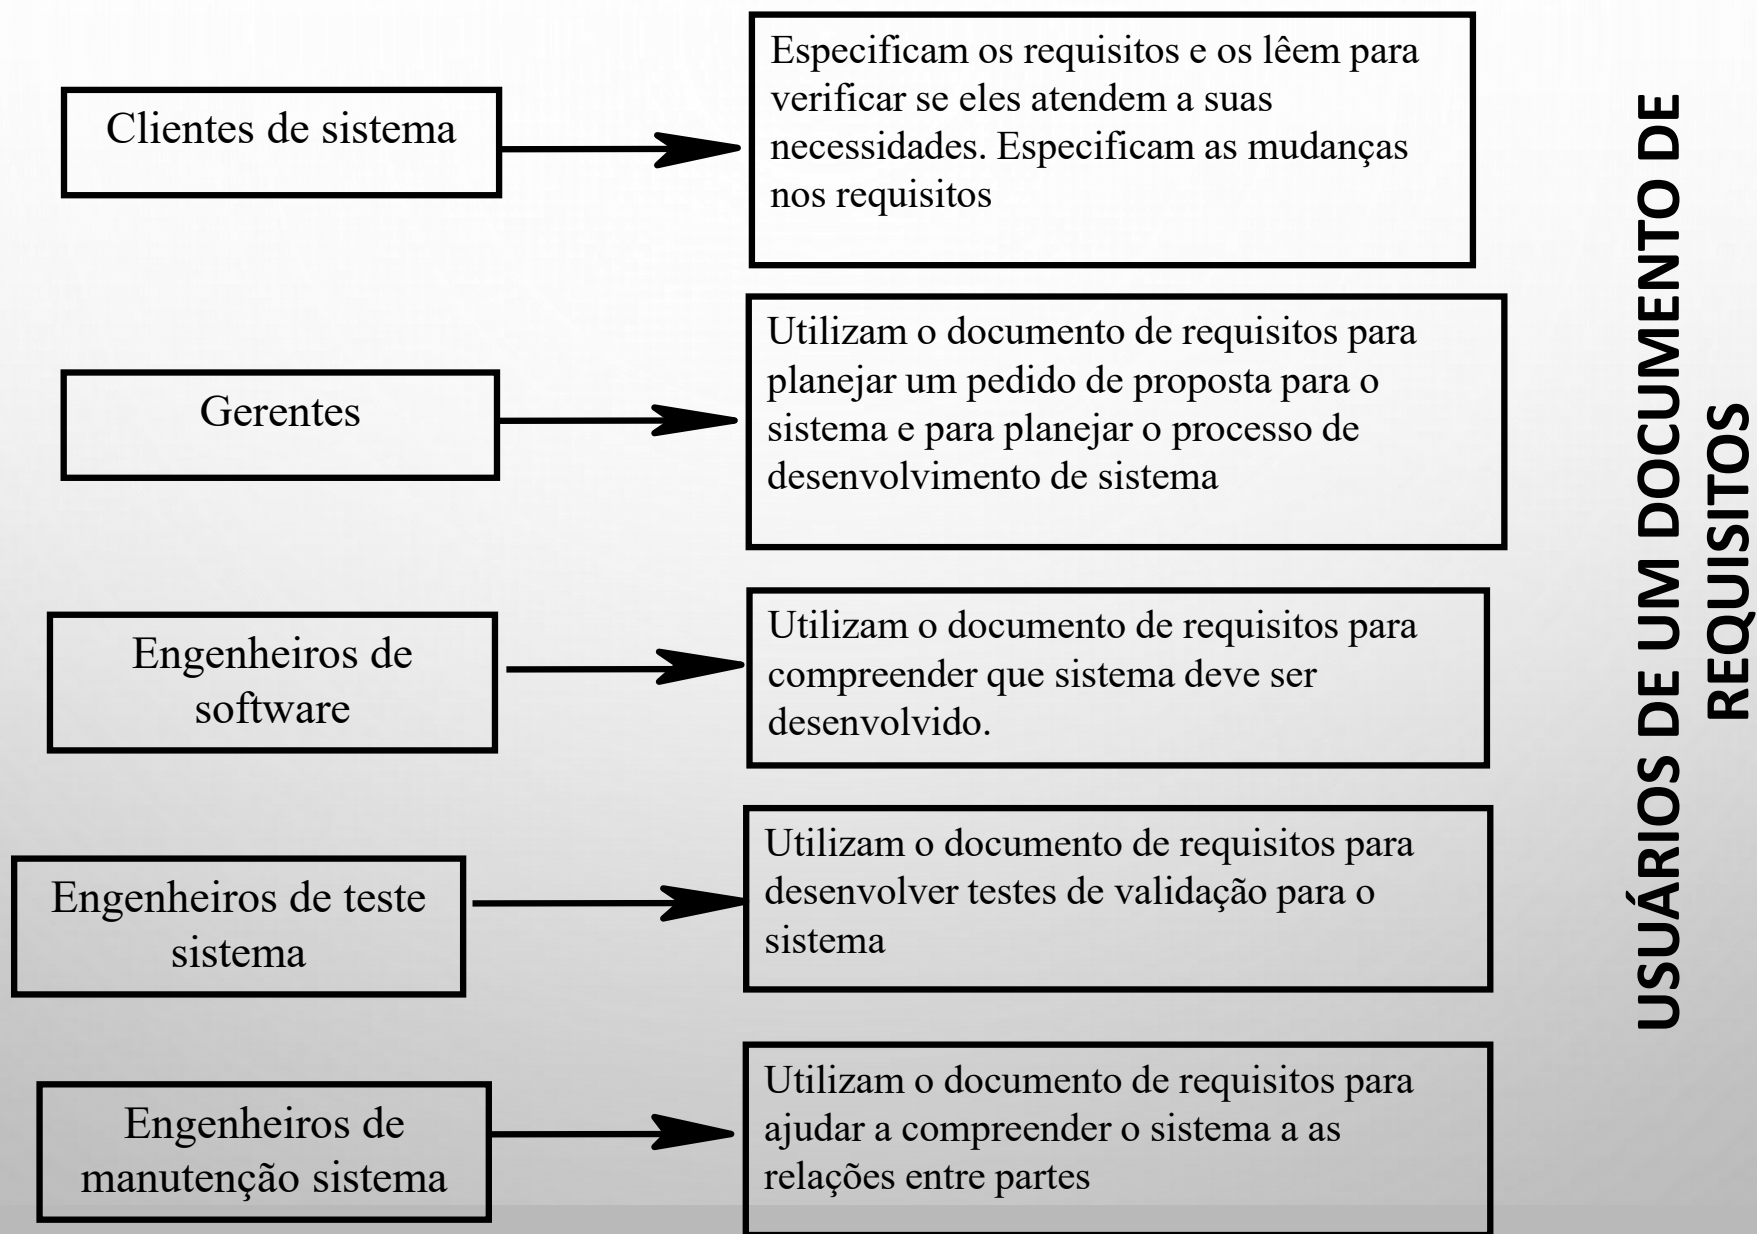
USUÁRIOS DE UM DOCUMENTO DE REQUISITOS

Clientes de sistema

Especificam os requisitos e os lêem para verificar se eles atendem a suas necessidades. Especificam as mudanças nos requisitos

Gerentes

Utilizam o documento de requisitos para planejar um pedido de proposta para o sistema e para planejar o processo de desenvolvimento de sistema

Engenheiros de software

Utilizam o documento de requisitos para compreender que sistema deve ser desenvolvido.

Engenheiros de teste sistema

Utilizam o documento de requisitos para desenvolver testes de validação para o sistema

Engenheiros de manutenção sistema

Utilizam o documento de requisitos para ajudar a compreender o sistema a as relações entre partes